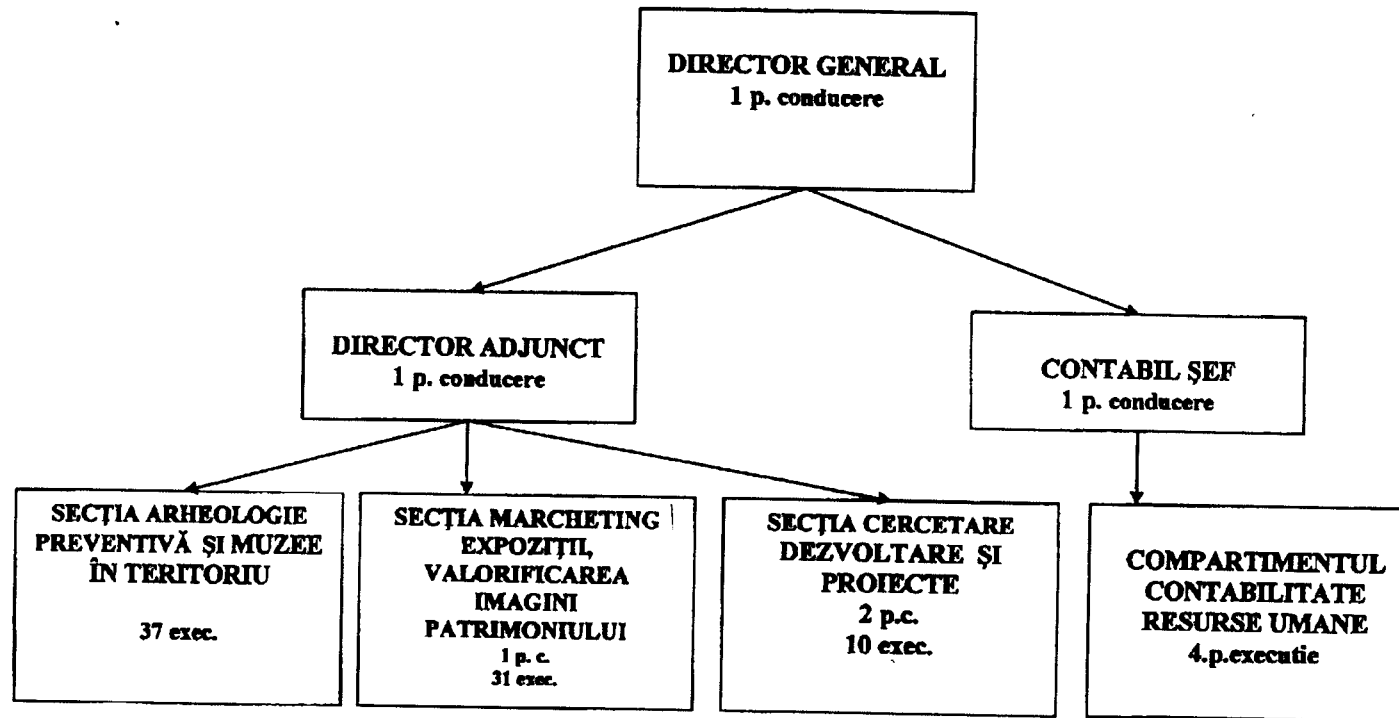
DIRECTOR GENERAL
1 p. conducere

DIRECTOR ADJUNCT
1 p. conducere

CONTABIL ŞEF
1 p. conducere

SECŢIA ARHEOLOGIE PREVENTIVĂ ŞI MUZEE ÎN TERITORIU
37 exec.

SECŢIA MARCHETING EXPOZIŢII, VALORIFICAREA IMAGINI PATRIMONIULUI
1 p. c.
31 exec.

SECŢIA CERCETARE DEZVOLTARE ŞI PROIECTE
2 p.c.
10 exec.

COMPARTIMENTUL CONTABILITATE RESURSE UMANE
4.p.executie